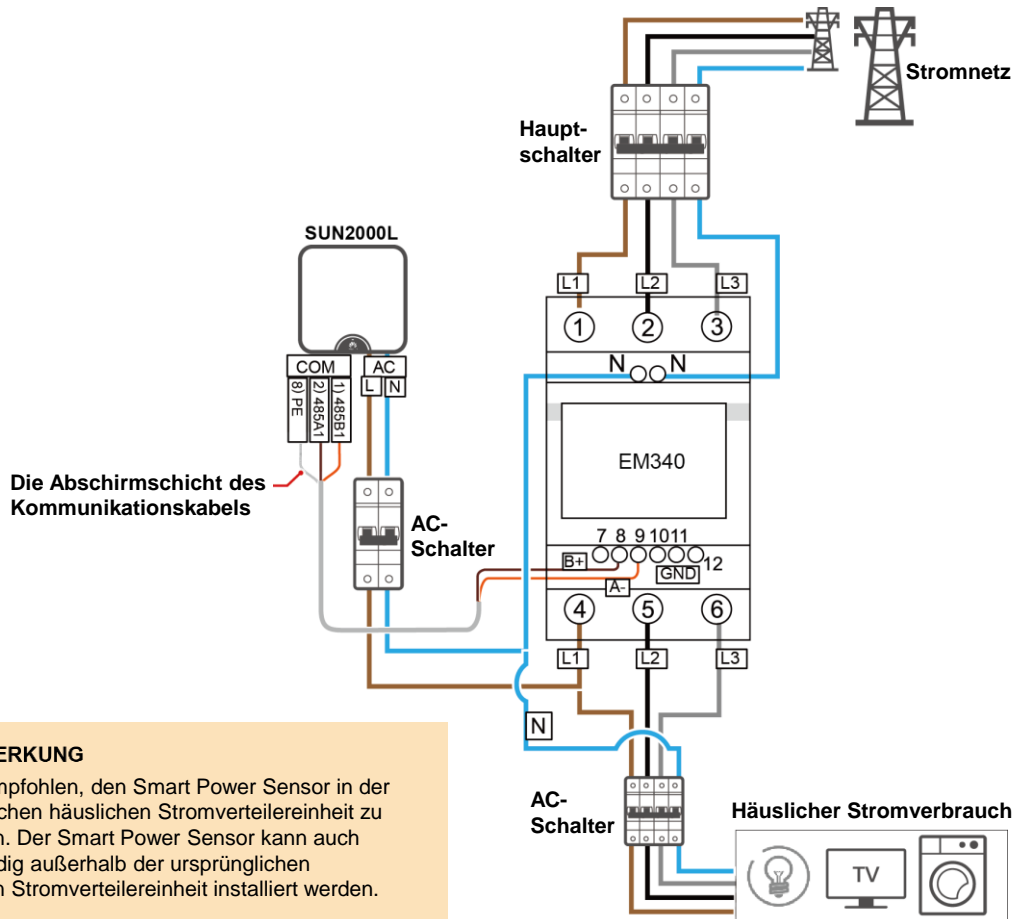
Stromnetz

Haupt-
schalter

SUN2000L

COM
8) PE
2) 485A1
1) 485B1

AC
L
N

L1
L2
L3

①
②
③

N
N

EM340

7 8 9 10 11
B+
12
GND
A-

④
⑤
⑥

L1
L2
L3

Die Abschirmschicht des Kommunikationskabels

AC-
Schalter

N

AC-
Schalter

Häuslicher Stromverbrauch

TV

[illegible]ERKUNG
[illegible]mpfohlen, den Smart Power Sensor in der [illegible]chen häuslichen Stromverteilereinheit zu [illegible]n. Der Smart Power Sensor kann auch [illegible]dig außerhalb der ursprünglichen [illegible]n Stromverteilereinheit installiert werden.